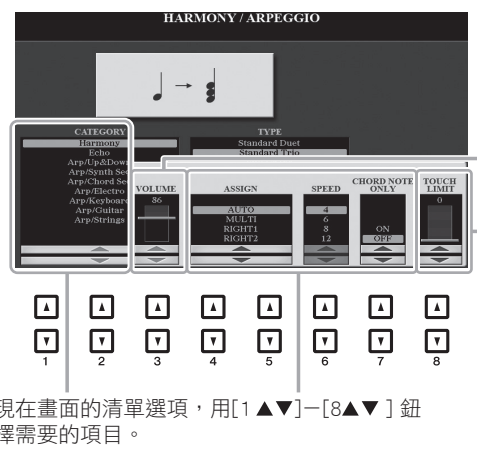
HARMONY / ARPEGGIO

CATEGORY
Harmony
Echo
Arp/Up&Dow
Arp/Synth Se
Arp/Chord Se
Arp/Electro
Arp/Keyboard
Arp/Guitar
Arp/Strings

TYPE
Standard Duet
Standard Trio

VOLUME
86

ASSIGN
AUTO
MULTI
RIGHT1
RIGHT2

SPEED
4
6
8
12

CHORD NOTE ONLY
ON
OFF

TOUCH LIMIT
0

1 2 3 4 5 6 7 8

現在畫面的清單選項，用[1 ▲▼]－[8▲▼ ] 鈕
擇需要的項目。